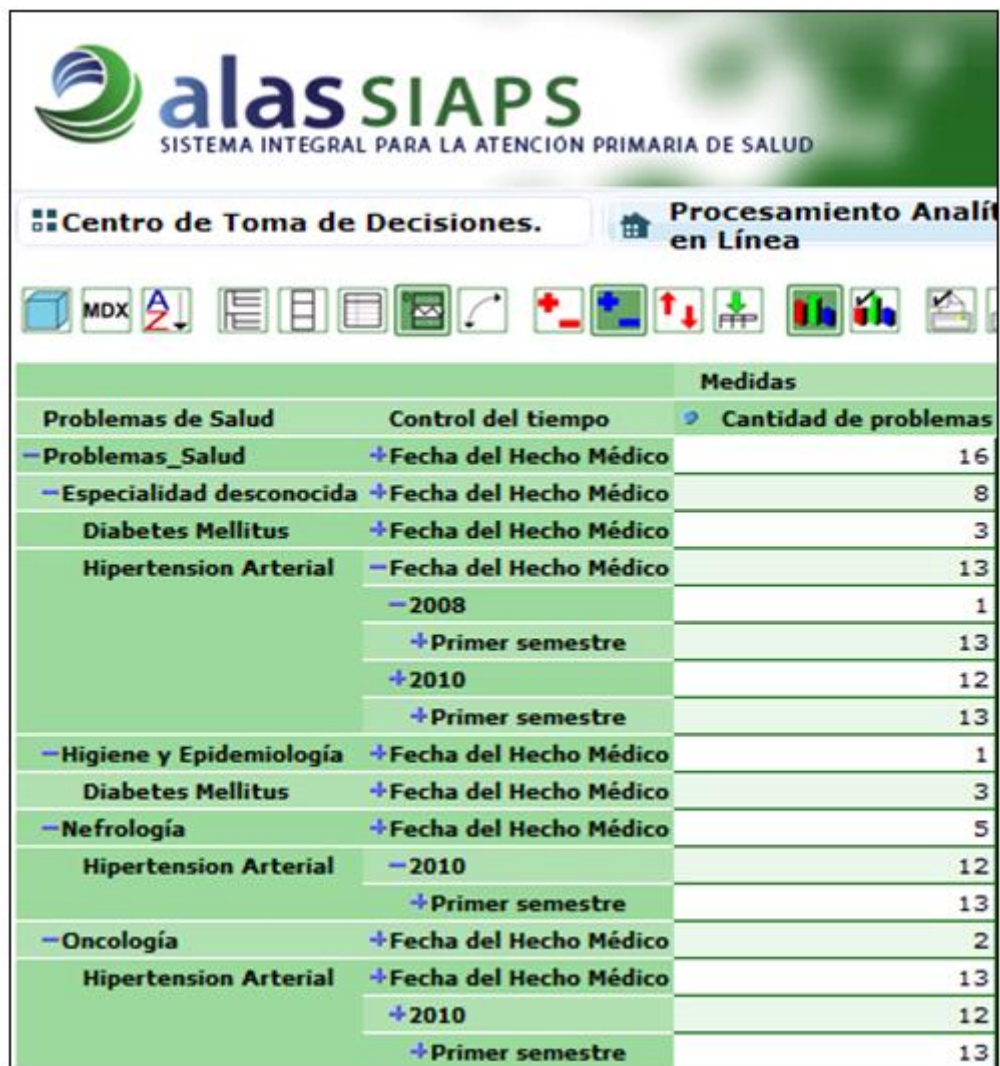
alas SIAPS
SISTEMA INTEGRAL PARA LA ATENCIÓN PRIMARIA DE SALUD

Centro de Toma de Decisiones.

Procesamiento Analí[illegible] en Línea

MDX

| | | Medidas |
|---|---|---|
| Problemas de Salud | Control del tiempo | Cantidad de problemas |
| −Problemas_Salud | +Fecha del Hecho Médico | 16 |
| −Especialidad desconocida | +Fecha del Hecho Médico | 8 |
| Diabetes Mellitus | +Fecha del Hecho Médico | 3 |
| Hipertension Arterial | −Fecha del Hecho Médico | 13 |
| | −2008 | 1 |
| | +Primer semestre | 13 |
| | +2010 | 12 |
| | +Primer semestre | 13 |
| −Higiene y Epidemiología | +Fecha del Hecho Médico | 1 |
| Diabetes Mellitus | +Fecha del Hecho Médico | 3 |
| −Nefrología | +Fecha del Hecho Médico | 5 |
| Hipertension Arterial | −2010 | 12 |
| | +Primer semestre | 13 |
| −Oncología | +Fecha del Hecho Médico | 2 |
| Hipertension Arterial | +Fecha del Hecho Médico | 13 |
| | +2010 | 12 |
| | +Primer semestre | 13 |